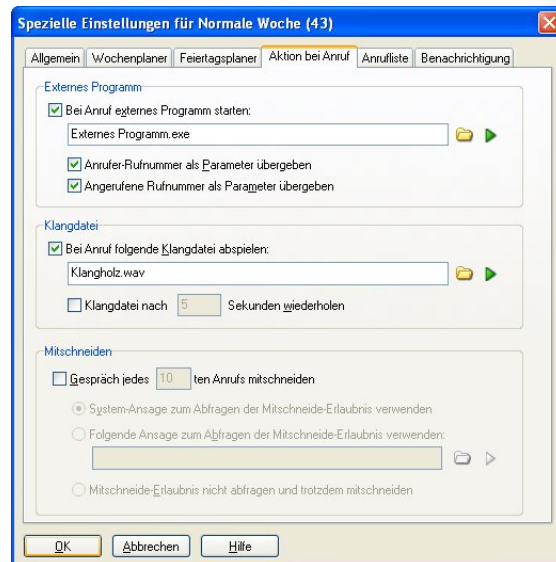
Spezielle Einstellungen für Normale Woche (43)

Allgemein | Wochenplaner | Feiertagsplaner | Aktion bei Anruf | Anrufliste | Benachrichtigung

Externes Programm

Bei Anruf externes Programm starten:

Externes Programm.exe

Anrufer-Rufnummer als Parameter übergeben

Angerufene Rufnummer als Parameter übergeben

Klangdatei

Bei Anruf folgende Klangdatei abspielen:

Klangholz.wav

Klangdatei nach 5 Sekunden wiederholen

Mitschneiden

Gespräch jedes 10 ten Anrufs mitschneiden

System-Ansage zum Abfragen der Mitschneide-Erlaubnis verwenden

Folgende Ansage zum Abfragen der Mitschneide-Erlaubnis verwenden:

Mitschneide-Erlaubnis nicht abfragen und trotzdem mitschneiden

OK | Abbrechen | Hilfe